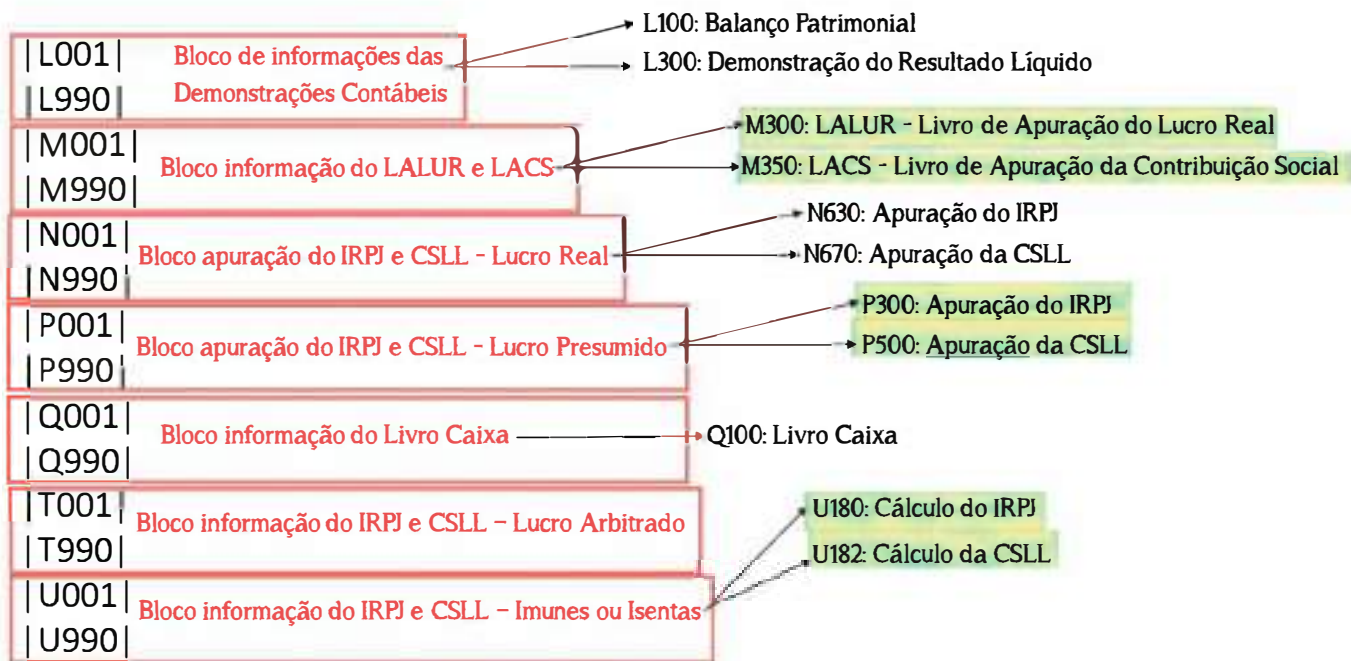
|L001|
|L990|
Bloco de informações das Demonstrações Contábeis

L100: Balanço Patrimonial
L300: Demonstração do Resultado Líquido

|M001|
|M990|
Bloco informação do LALUR e LACS

M300: LALUR - Livro de Apuração do Lucro Real
M350: LACS - Livro de Apuração da Contribuição Social

|N001|
|N990|
Bloco apuração do IRPJ e CSLL - Lucro Real

N630: Apuração do IRPJ
N670: Apuração da CSLL

|P001|
|P990|
Bloco apuração do IRPJ e CSLL - Lucro Presumido

P300: Apuração do IRPJ
P500: Apuração da CSLL

|Q001|
|Q990|
Bloco informação do Livro Caixa

Q100: Livro Caixa

|T001|
|T990|
Bloco informação do IRPJ e CSLL - Lucro Arbitrado

|U001|
|U990|
Bloco informação do IRPJ e CSLL - Imunes ou Isentas

U180: Cálculo do IRPJ
U182: Cálculo da CSLL